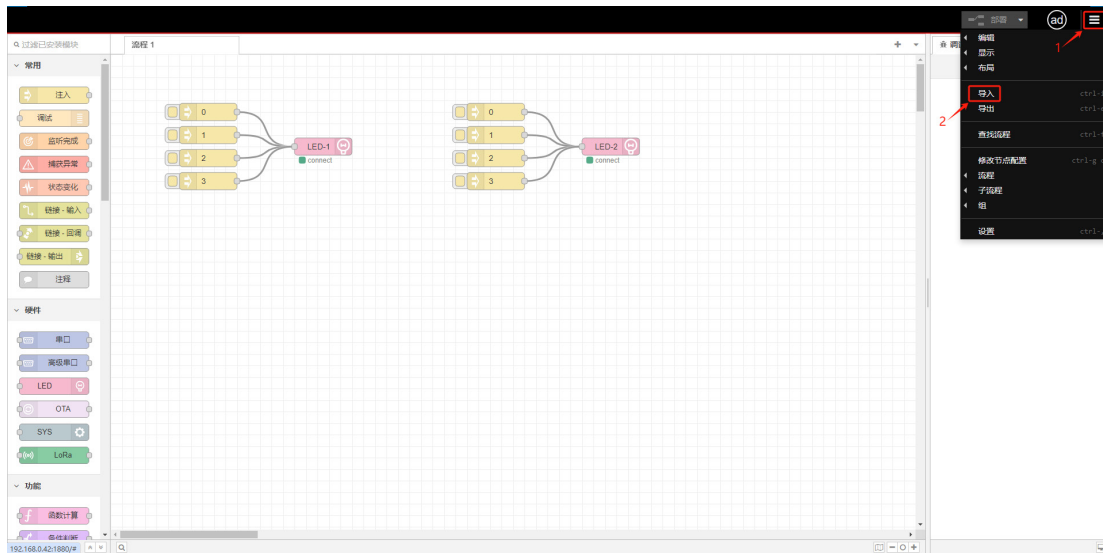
部署
ad
过滤已安装模块
流程 1
常用
注入
调试
监听完成
捕获异常
状态变化
链接 - 输入
链接 - 回调
链接 - 输出
注释
硬件
串口
高级串口
LED
OTA
SYS
LoRa
功能
函数计算
条件判断
0
1
2
3
LED-1
connect
0
1
2
3
LED-2
connect
编辑
显示
布局
导入
导出
查找流程
修改节点配置
流程
子流程
组
设置
1
2
192.168.0.42:1880/#